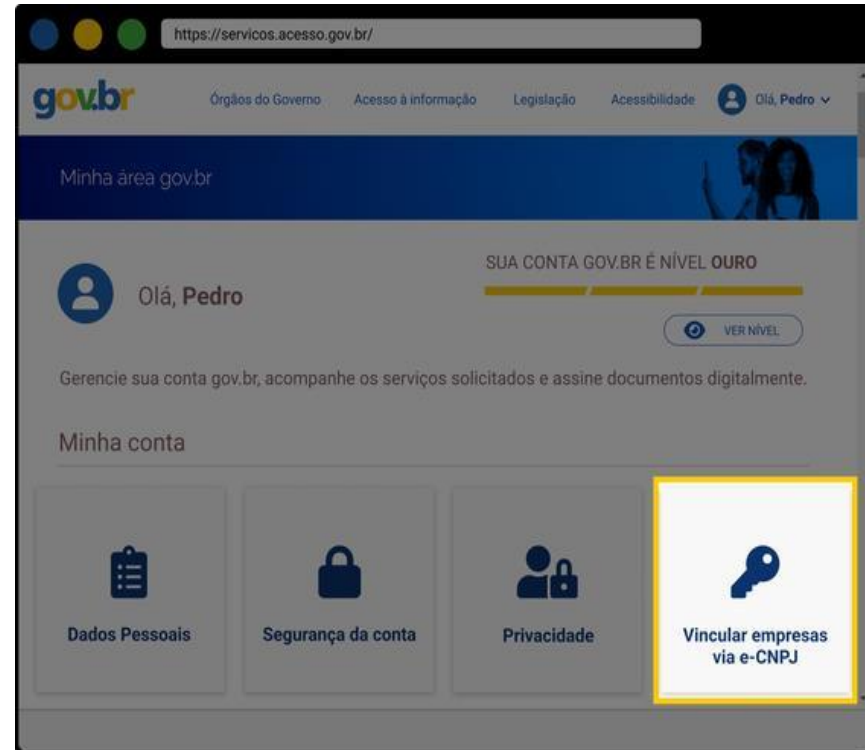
https://servicos.acesso.gov.br/

gov.br Órgãos do Governo Acesso à informação Legislação Acessibilidade Olá, Pedro

Minha área gov.br

Olá, Pedro

SUA CONTA GOV.BR É NÍVEL OURO

VER NÍVEL

Gerencie sua conta gov.br, acompanhe os serviços solicitados e assine documentos digitalmente.

Minha conta

Dados Pessoais

Segurança da conta

Privacidade

Vincular empresas via e-CNPJ